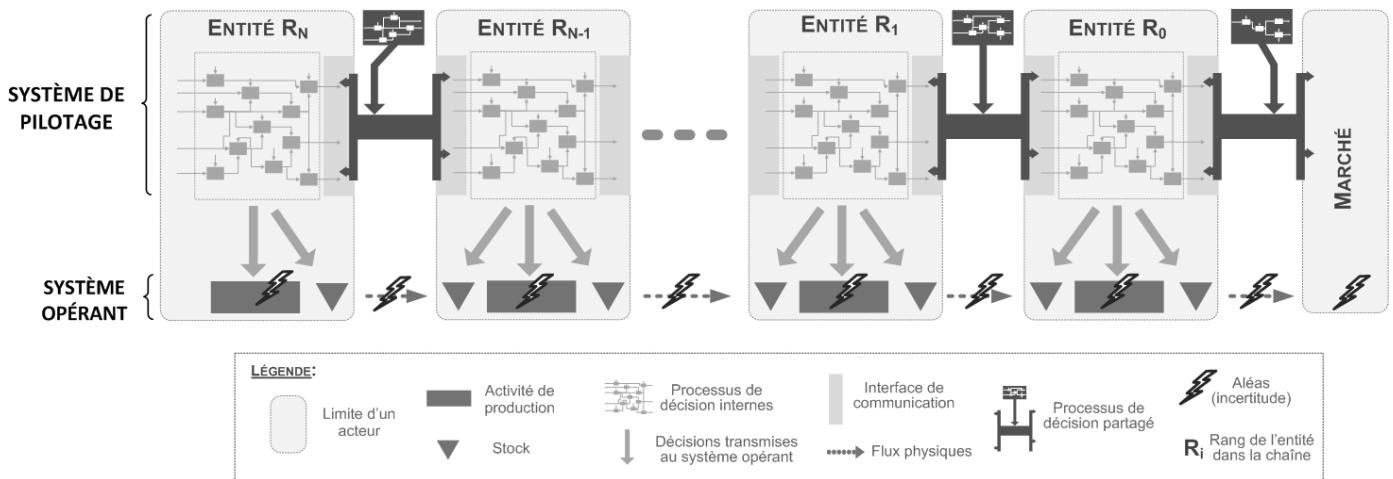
ENTITÉ $R_N$

ENTITÉ $R_{N-1}$

ENTITÉ $R_1$

ENTITÉ $R_0$

SYSTÈME DE PILOTAGE

MARCHÉ

SYSTÈME OPÉRANT

LÉGENDE:

Limite d'un acteur

Activité de production

Stock

Processus de décision internes

Décisions transmises au système opérant

Interface de communication

Flux physiques

Processus de décision partagé

Aléas (incertitude)

$R_i$ Rang de l'entité dans la chaîne